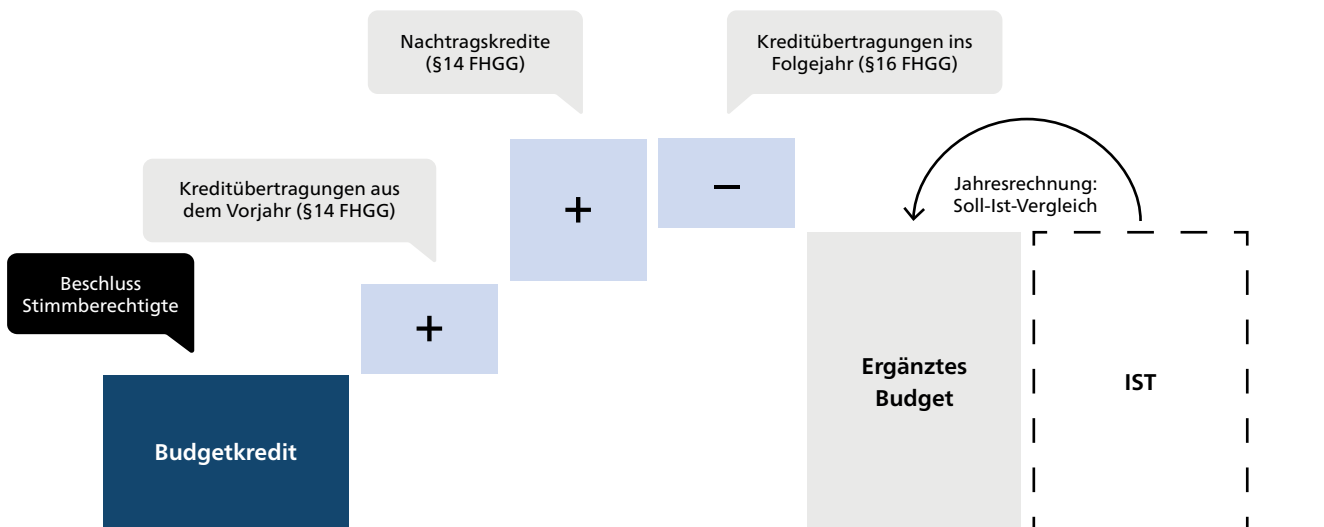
Nachtragskredite (§14 FHGG)

Kreditübertragungen ins Folgejahr (§16 FHGG)

Kreditübertragungen aus dem Vorjahr (§14 FHGG)

Beschluss Stimmberechtigte

+

+

−

Jahresrechnung: Soll-Ist-Vergleich

Budgetkredit

Ergänztes Budget

IST